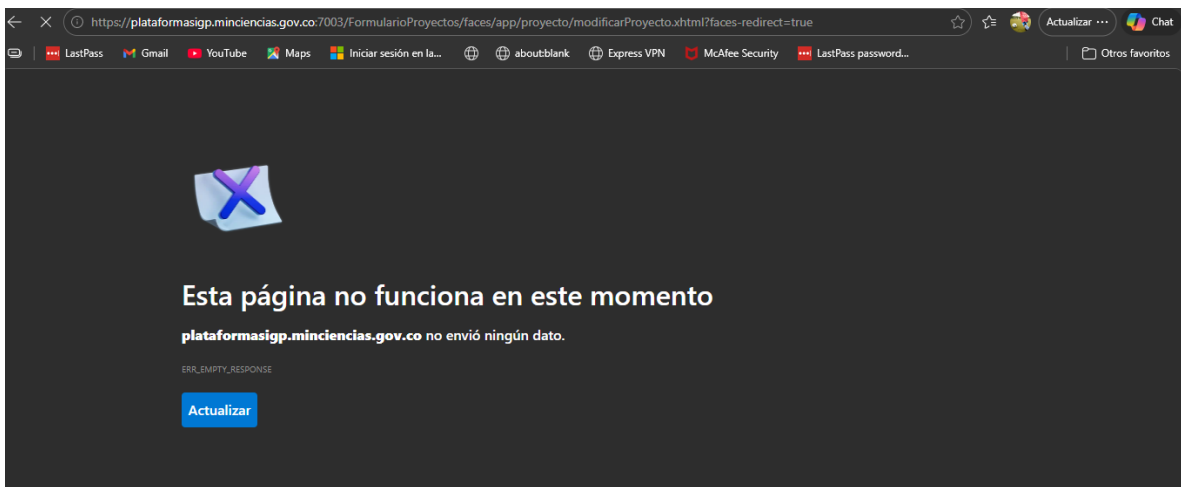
https://plataformasigp.minciencias.gov.co:7003/FormularioProyectos/faces/app/proyecto/modificarProyecto.xhtml?faces-redirect=true

Actualizar ··· Chat

LastPass Gmail YouTube Maps Iniciar sesión en la... about:blank Express VPN McAfee Security LastPass password... Otros favoritos

Esta página no funciona en este momento

**plataformasigp.minciencias.gov.co** no envió ningún dato.

ERR_EMPTY_RESPONSE

Actualizar